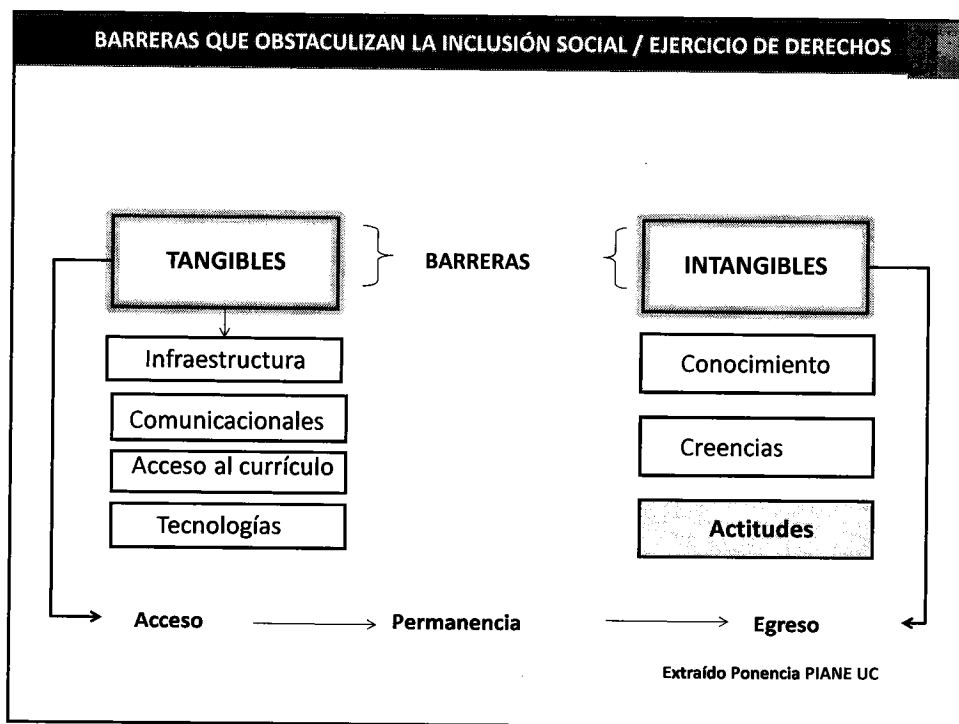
BARRERAS QUE OBSTACULIZAN LA INCLUSIÓN SOCIAL / EJERCICIO DE DERECHOS

TANGIBLES

BARRERAS

INTANGIBLES

Infraestructura

Comunicacionales

Acceso al currículo

Tecnologías

Conocimiento

Creencias

Actitudes

Acceso

Permanencia

Egreso

Extraído Ponencia PIANE UC